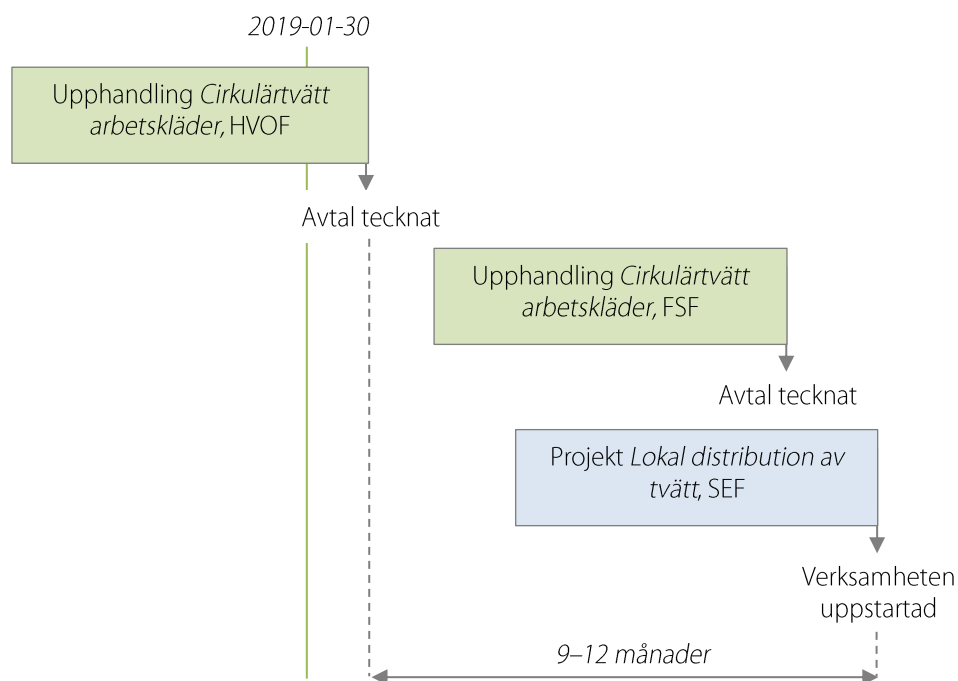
2019-01-30

Upphandling *Cirkulärtvätt arbetskläder*, HVOF

Avtal tecknat

Upphandling *Cirkulärtvätt arbetskläder*, FSF

Avtal tecknat

Projekt *Lokal distribution av tvätt*, SEF

Verksamheten uppstartad

9–12 månader